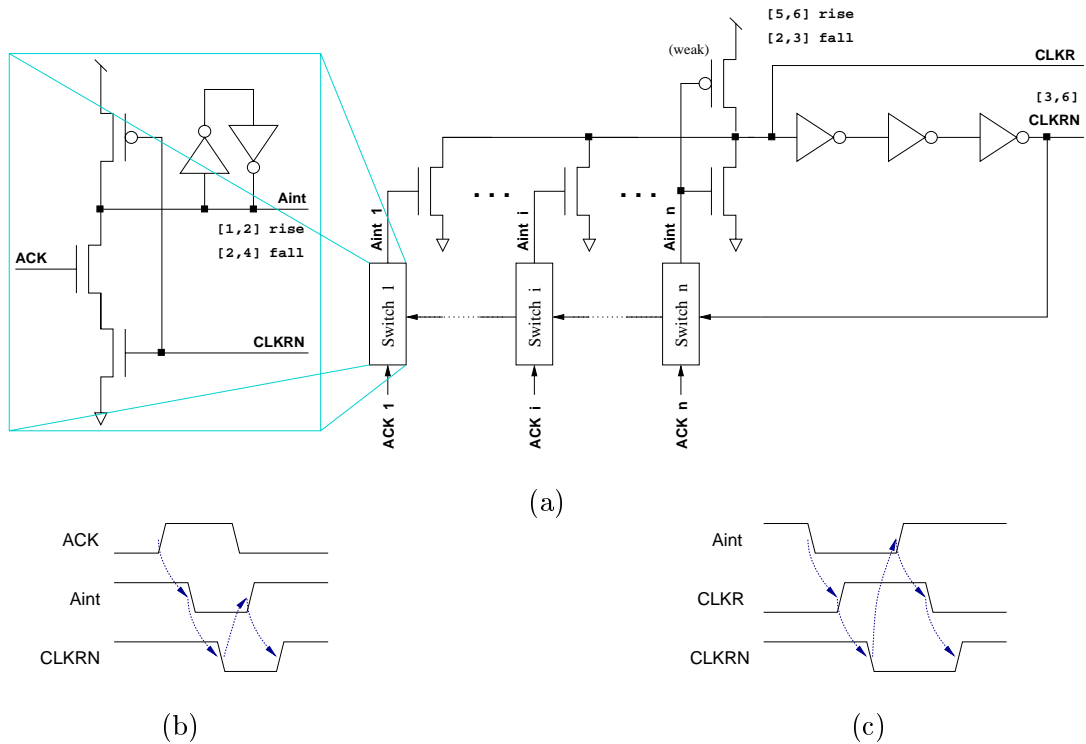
Aint

[1,2] rise

[2,4] fall

ACK

CLKRN

(weak)

[5,6] rise

[2,3] fall

CLKR

[3,6]

CLKRN

Aint 1

. . .

Aint i

. . .

Aint n

Switch 1

Switch i

Switch n

ACK 1

ACK i

ACK n

(a)

ACK

Aint

CLKRN

(b)

Aint

CLKR

CLKRN

(c)